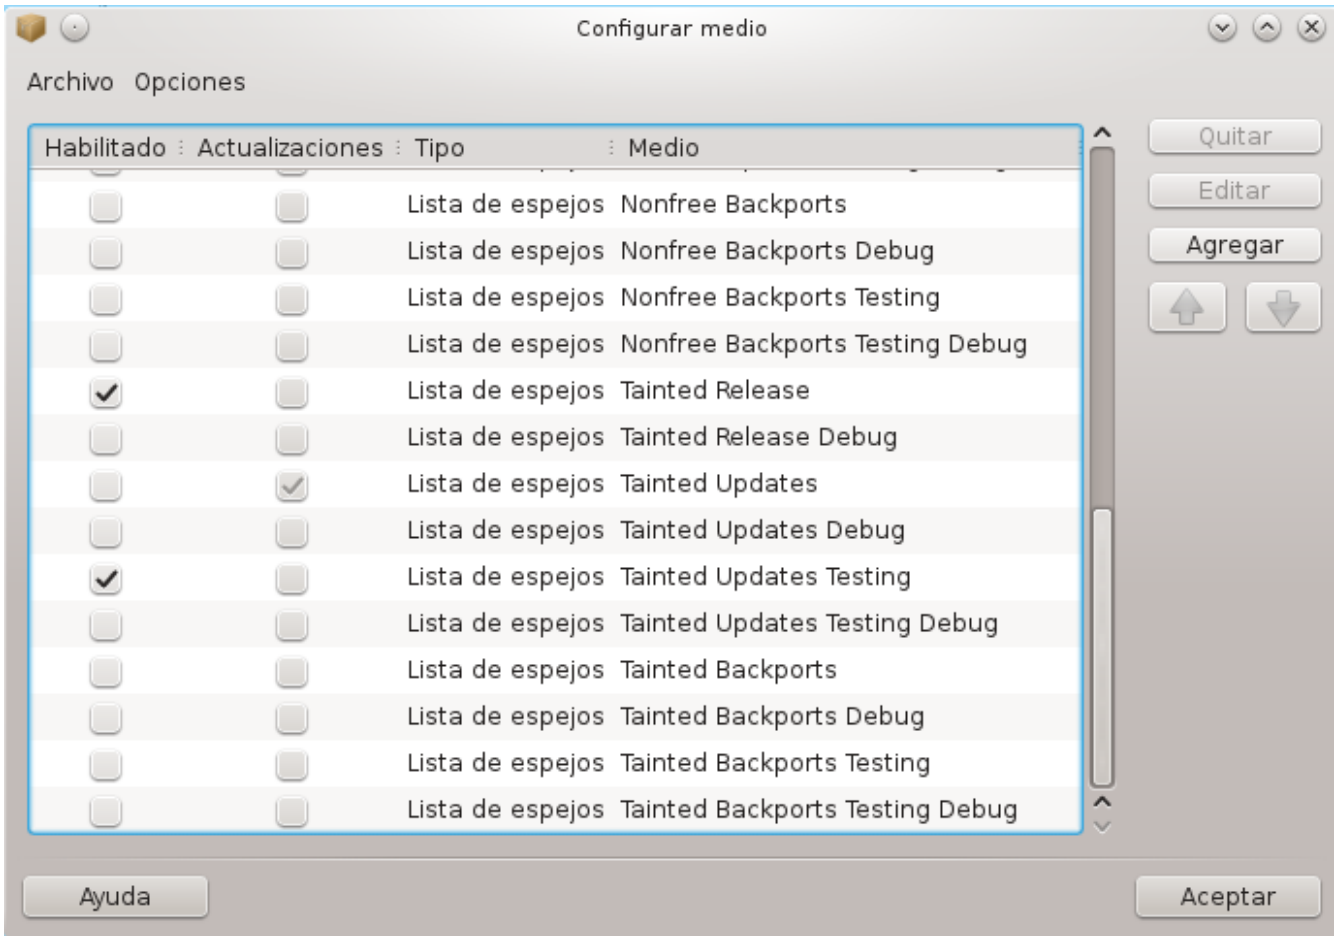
Configurar medio

Archivo Opciones

| Habilitado | Actualizaciones | Tipo | Medio |
|---|---|---|---|
| | | Lista de espejos | Nonfree Backports |
| | | Lista de espejos | Nonfree Backports Debug |
| | | Lista de espejos | Nonfree Backports Testing |
| | | Lista de espejos | Nonfree Backports Testing Debug |
| ✓ | | Lista de espejos | Tainted Release |
| | | Lista de espejos | Tainted Release Debug |
| | ✓ | Lista de espejos | Tainted Updates |
| | | Lista de espejos | Tainted Updates Debug |
| ✓ | | Lista de espejos | Tainted Updates Testing |
| | | Lista de espejos | Tainted Updates Testing Debug |
| | | Lista de espejos | Tainted Backports |
| | | Lista de espejos | Tainted Backports Debug |
| | | Lista de espejos | Tainted Backports Testing |
| | | Lista de espejos | Tainted Backports Testing Debug |

Quitar
Editar
Agregar

Ayuda
Aceptar